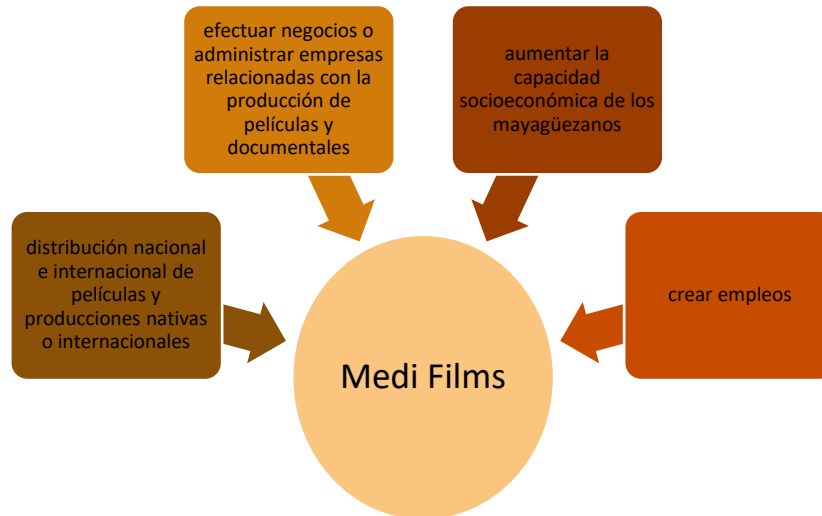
efectuar negocios o administrar empresas relacionadas con la producción de películas y documentales

aumentar la capacidad socioeconómica de los mayagüezanos

distribución nacional e internacional de películas y producciones nativas o internacionales

crear empleos

Medi Films